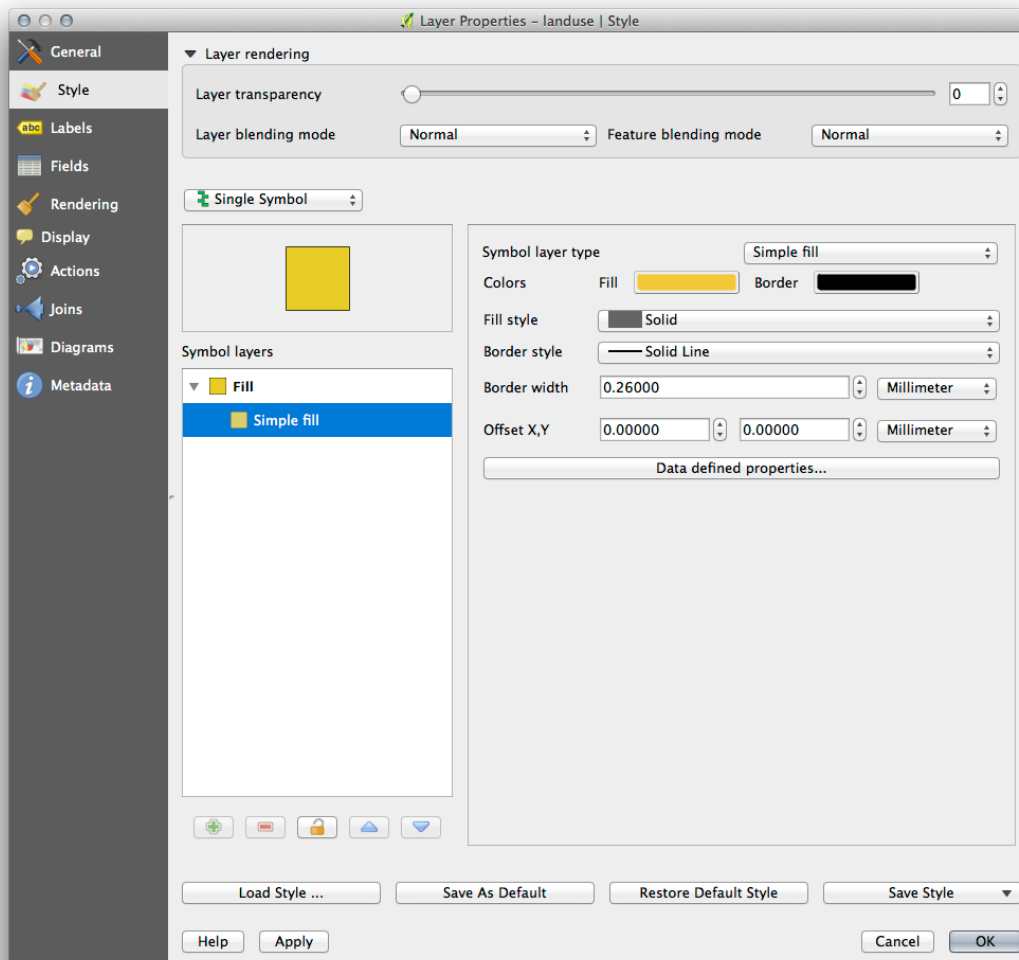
Layer Properties – landuse | Style

General
Style
Labels
Fields
Rendering
Display
Actions
Joins
Diagrams
Metadata

Layer rendering
Layer transparency 0
Layer blending mode Normal Feature blending mode Normal

Single Symbol

Symbol layers
Fill
Simple fill

Symbol layer type Simple fill
Colors Fill Border
Fill style Solid
Border style Solid Line
Border width 0.26000 Millimeter
Offset X,Y 0.00000 0.00000 Millimeter
Data defined properties...

Load Style ... Save As Default Restore Default Style Save Style
Help Apply Cancel OK